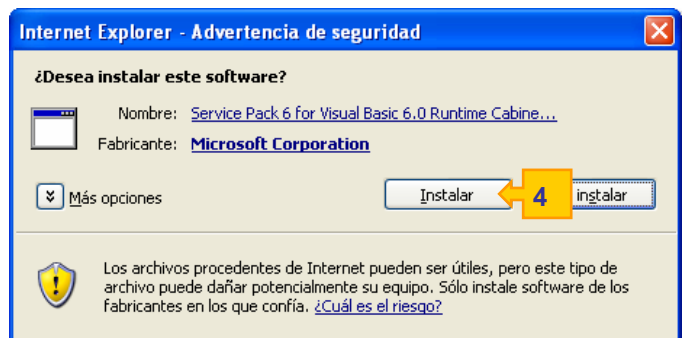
Internet Explorer - Advertencia de seguridad

¿Desea instalar este software?

Nombre: Service Pack 6 for Visual Basic 6.0 Runtime Cabine...

Fabricante: Microsoft Corporation

Más opciones

Instalar

4

instalar

Los archivos procedentes de Internet pueden ser útiles, pero este tipo de archivo puede dañar potencialmente su equipo. Sólo instale software de los fabricantes en los que confía. ¿Cuál es el riesgo?